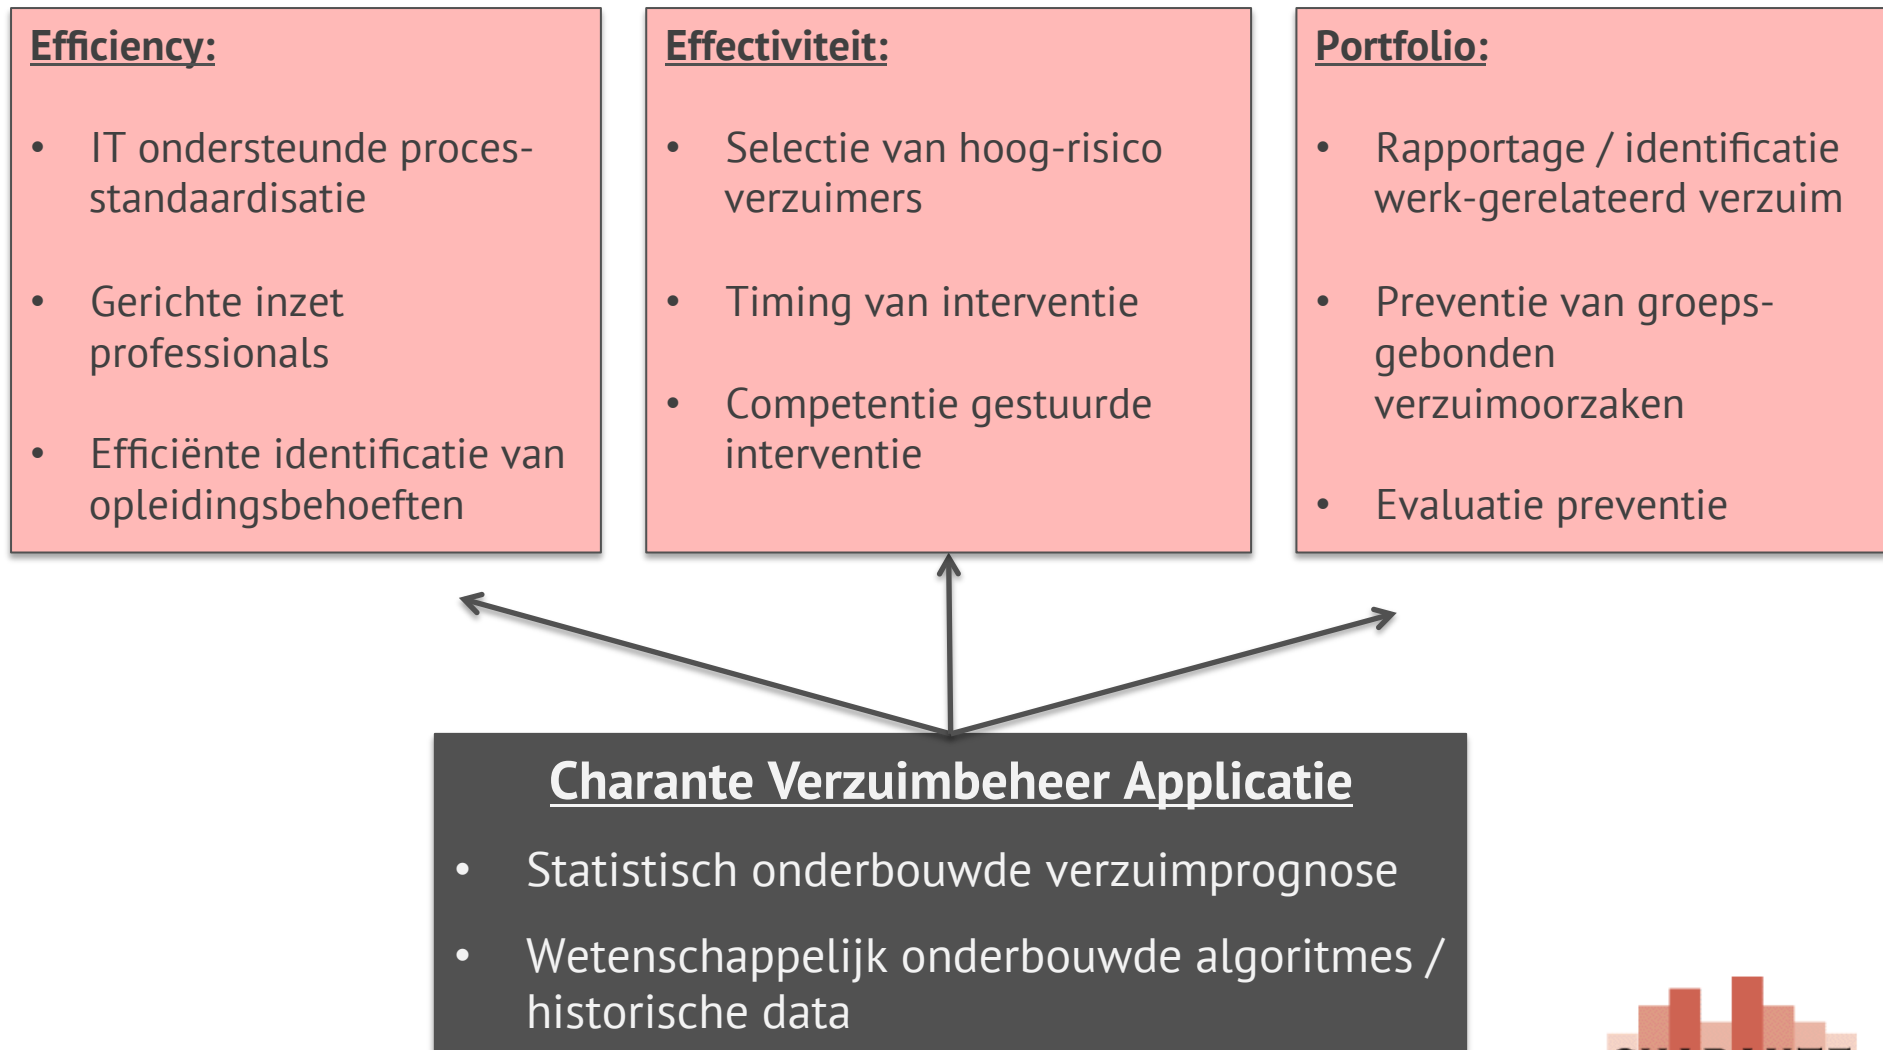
Efficiency:

- IT ondersteunde processtandaardisatie
- Gerichte inzet professionals
- Efficiënte identificatie van opleidingsbehoeften

Effectiviteit:

- Selectie van hoog-risico verzuimers
- Timing van interventie
- Competentie gestuurde interventie

Portfolio:

- Rapportage / identificatie werk-gerelateerd verzuim
- Preventie van groepsgebonden verzuimoorzaken
- Evaluatie preventie

Charante Verzuimbeheer Applicatie

- Statistisch onderbouwde verzuimprognose
- Wetenschappelijk onderbouwde algoritmes / historische data

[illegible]